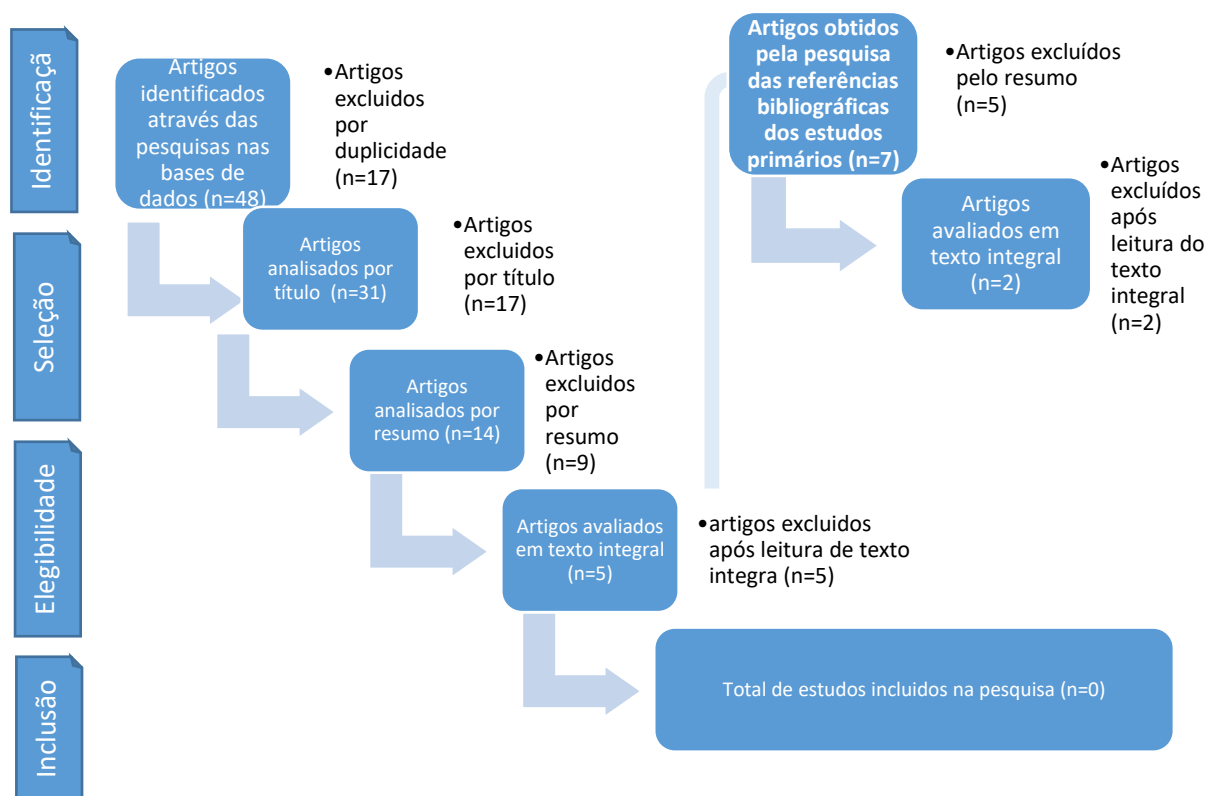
Identificaçã

Artigos identificados através das pesquisas nas bases de dados (n=48)

•Artigos excluidos por duplicidade (n=17)

Seleção

Artigos analisados por título (n=31)

•Artigos excluidos por título (n=17)

Artigos analisados por resumo (n=14)

•Artigos excluidos por resumo (n=9)

Elegibilidade

Artigos avaliados em texto integral (n=5)

•artigos excluidos após leitura de texto integra (n=5)

Inclusão

Total de estudos incluidos na pesquisa (n=0)

Artigos obtidos pela pesquisa das referências bibliográficas dos estudos primários (n=7)

•Artigos excluídos pelo resumo (n=5)

Artigos avaliados em texto integral (n=2)

•Artigos excluídos após leitura do texto integral (n=2)